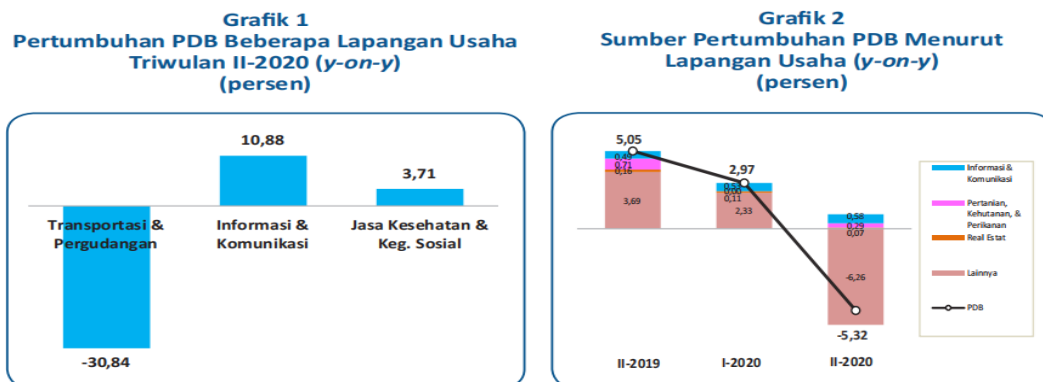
Grafik 1
Pertumbuhan PDB Beberapa Lapangan Usaha Triwulan II-2020 (y-on-y)
(persen)

10,88

3,71

Transportasi & Pergudangan

Informasi & Komunikasi

Jasa Kesehatan & Keg. Sosial

-30,84

Grafik 2
Sumber Pertumbuhan PDB Menurut Lapangan Usaha (y-on-y)
(persen)

5,05
0,49
0,71
0,16
3,69

2,97
0,53
0,00
0,11
2,33

0,58
0,29
0,07
-6,26
-5,32

II-2019
I-2020
II-2020

Informasi & Komunikasi
Pertanian, Kehutanan, & Perikanan
Real Estat
Lainnya
PDB